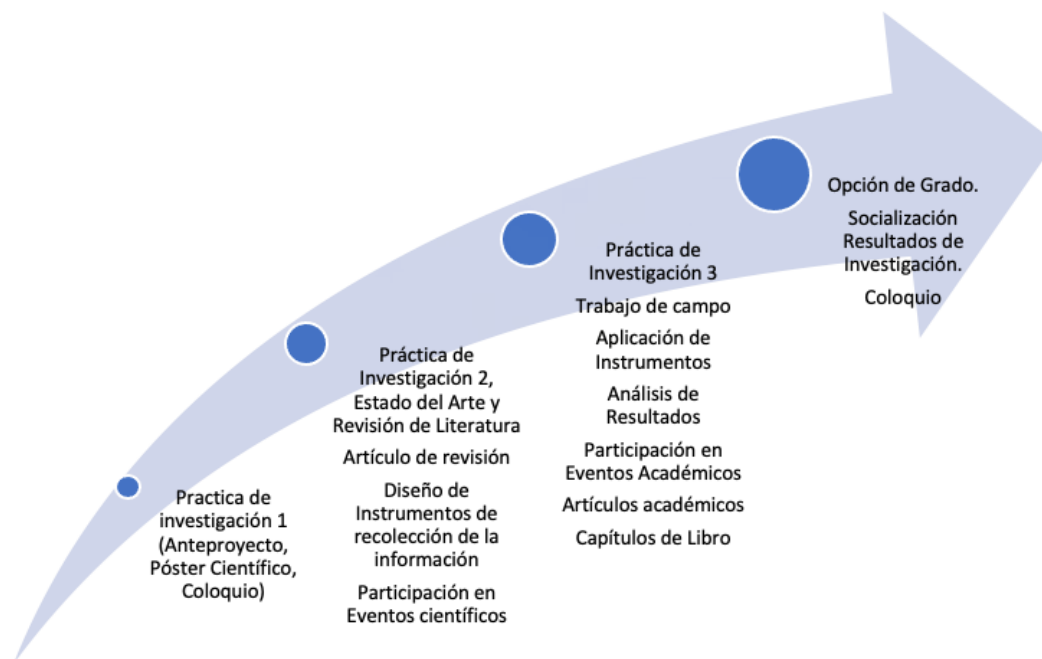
Practica de investigación 1 (Anteproyecto, Póster Científico, Coloquio)

Práctica de Investigación 2, Estado del Arte y Revisión de Literatura

Artículo de revisión

Diseño de Instrumentos de recolección de la información

Participación en Eventos científicos

Práctica de Investigación 3

Trabajo de campo

Aplicación de Instrumentos

Análisis de Resultados

Participación en Eventos Académicos

Artículos académicos

Capítulos de Libro

Opción de Grado.

Socialización Resultados de Investigación.

Coloquio